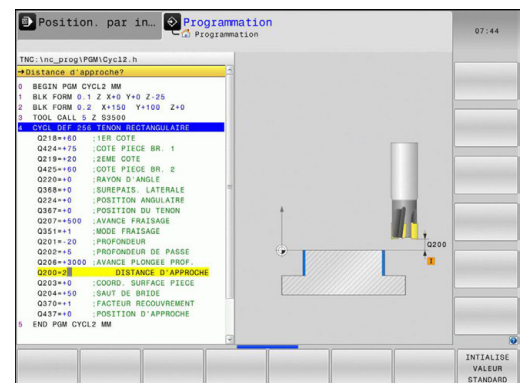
Position. par in...
Programmation
Programmation
07:44

TNC:\nc_prog\PGM\Cycl2.h
→Distance d'approche?
0 BEGIN PGM CYCL2 MM
1 BLK FORM 0.1 Z X+0 Y+0 Z-25
2 BLK FORM 0.2 X+150 Y+100 Z+0
3 TOOL CALL 5 Z S3500
4 CYCL DEF 256 TENON RECTANGULAIRE
Q218=+60 ;1ER COTE
Q424=+75 ;COTE PIECE BR. 1
Q219=+20 ;2EME COTE
Q425=+60 ;COTE PIECE BR. 2
Q220=+0 ;RAYON D'ANGLE
Q368=+0 ;SUREPAIS. LATERALE
Q224=+0 ;POSITION ANGULAIRE
Q367=+0 ;POSITION DU TENON
Q207=+500 ;AVANCE FRAISAGE
Q351=+1 ;MODE FRAISAGE
Q201=-20 ;PROFONDEUR
Q202=+5 ;PROFONDEUR DE PASSE
Q206=+3000 ;AVANCE PLONGEE PROF.
Q200=2 ;DISTANCE D'APPROCHE
Q203=+0 ;COORD. SURFACE PIECE
Q204=+50 ;SAUT DE BRIDE
Q370=+1 ;FACTEUR RECOUVREMENT
Q437=+0 ;POSITION D'APPROCHE
5 END PGM CYCL2 MM

Q200
2

INTIALISE
VALEUR
STANDARD